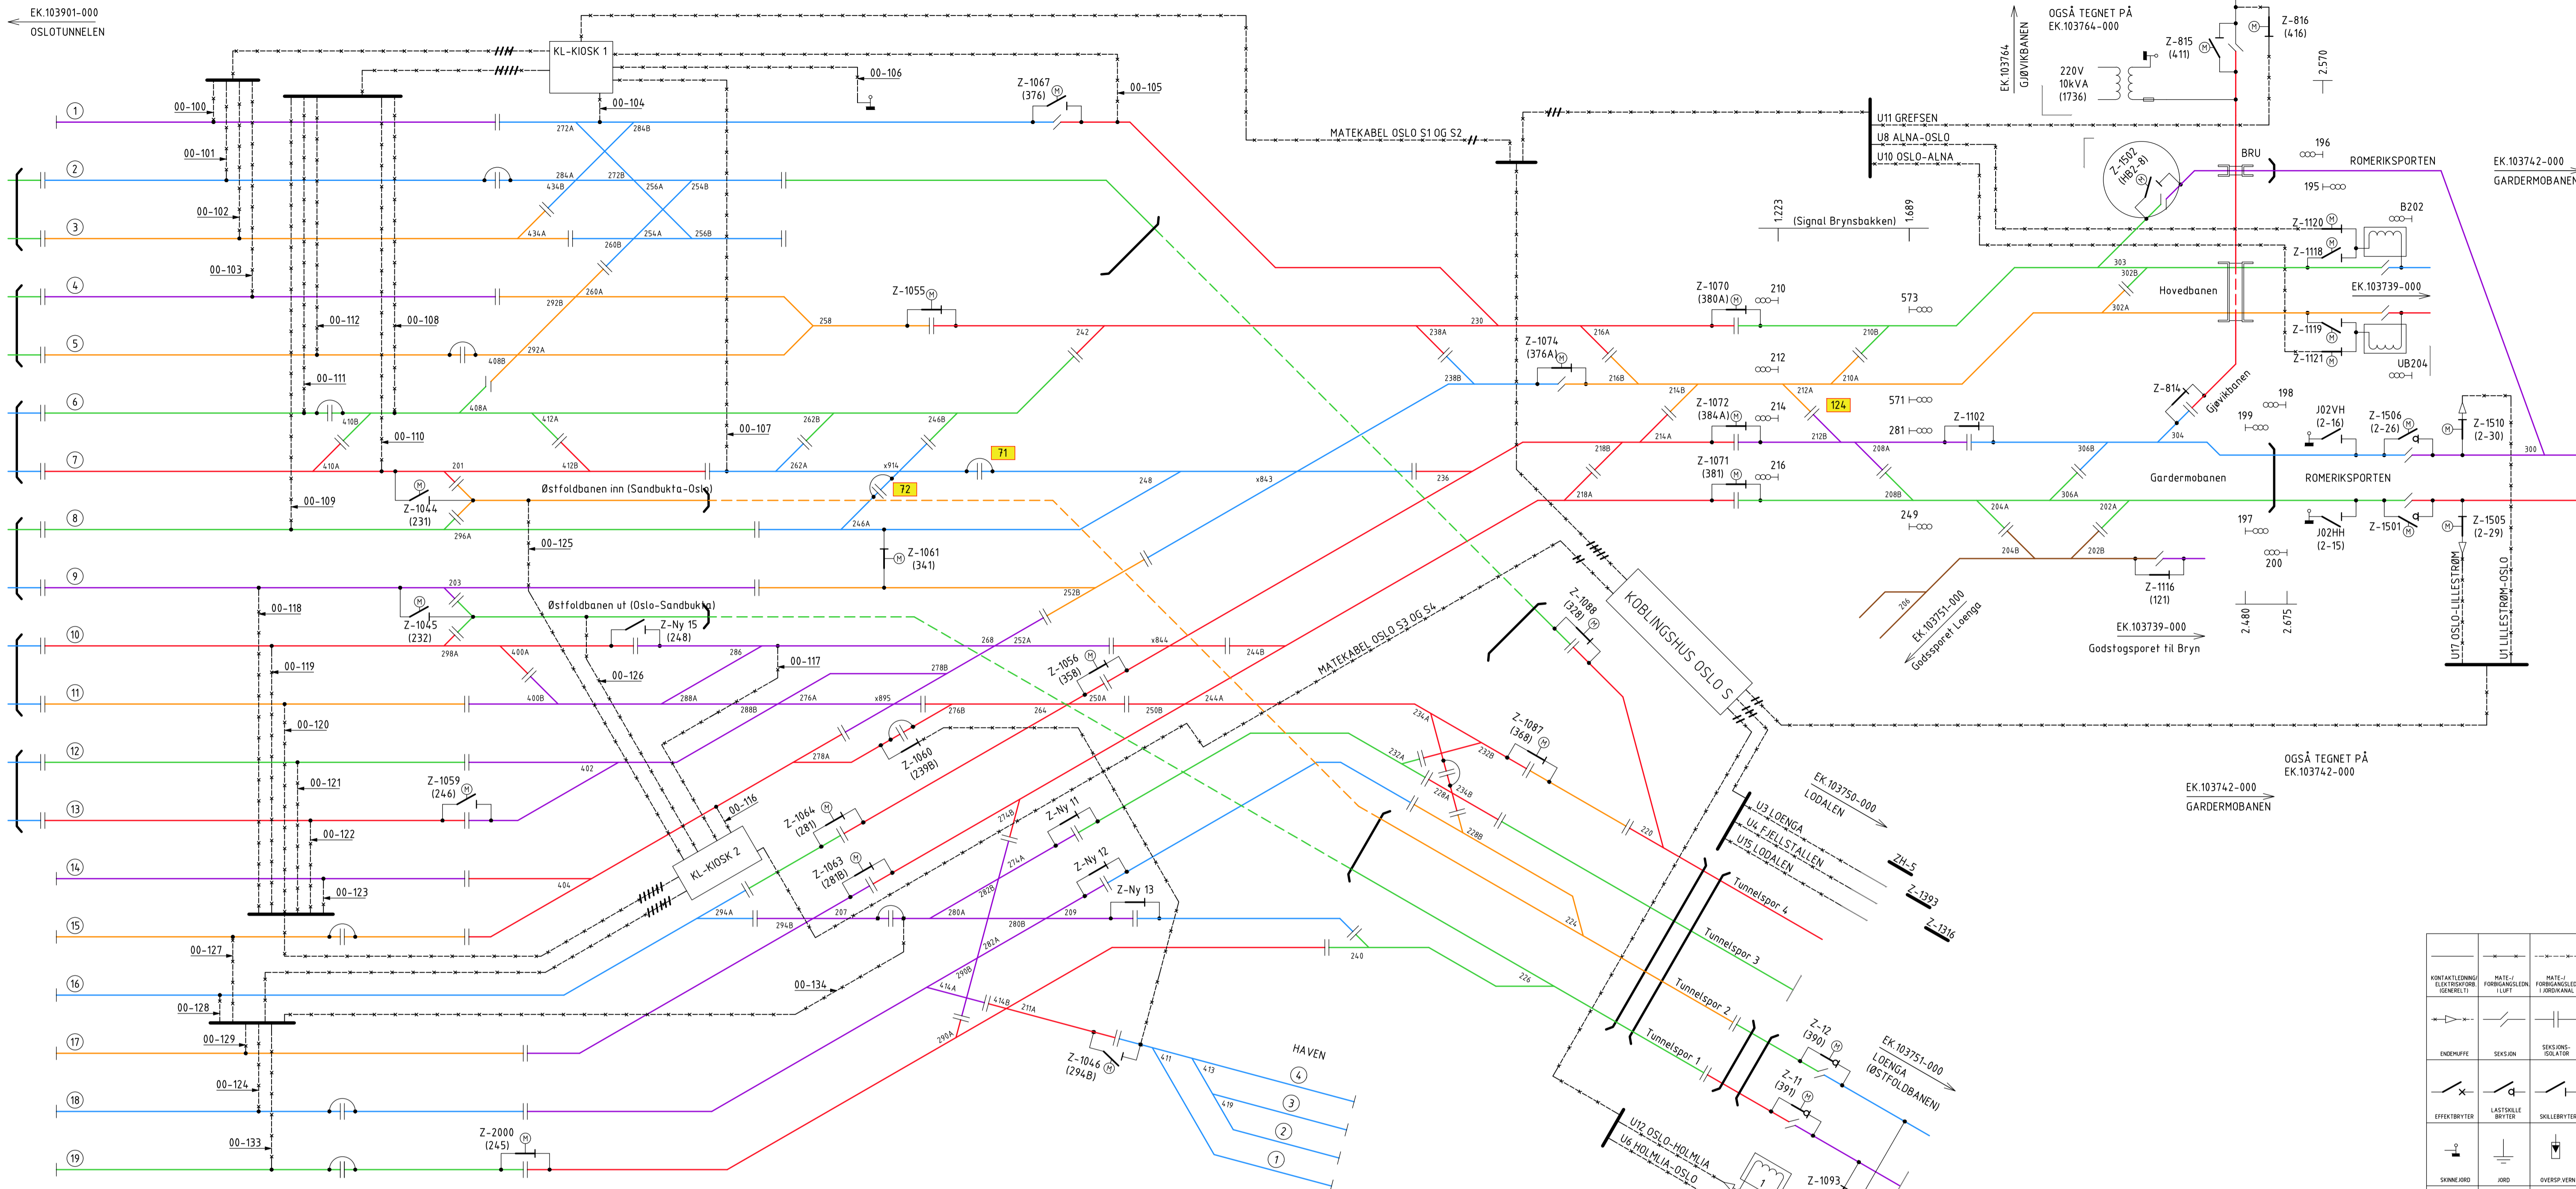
EK.103901-000
OSLOTUNNELEN

KL-KIOSK 1

00-106
00-105
00-104
00-100
00-101
00-102
00-103
00-112
00-108
00-111
00-110
00-107
00-109
00-125
00-118
00-119
00-120
00-121
00-122
00-123
00-127
00-128
00-129
00-124
00-133
00-116
00-117
00-126
00-134

Z-1067
(376)

MATEKABEL OSLO S1 OG S2

U11 GREFSEN
U8 ALNA-OSLO
U10 OSLO-ALNA

OGSÅ TEGNET PÅ
EK.103764-000

EK.103764
GJØVIKBANEN

220V
10kVA
(1736)

Z-815
(411)

Z-816
(416)

2.570

Z-1502
(HB2-8)

BRU

196
195

ROMERIKSPORTEN

EK.103742-000
GARDERMOBANEN

B202

Z-1120
Z-1118

303
302B
302A

Hovedbanen

EK.103739-000

Z-1119
Z-1121

UB204

1.223
(Signal Brynsbakken)
1.689

Z-1055

Z-1070
(380A)
210

573

Z-1074
(376A)

212

Z-814
Gjøvikbanen

198
199

J02VH
(2-16)

Z-1506
(2-26)

Z-1510
(2-30)

571

124

Z-1072
(384A)
214

Z-1102

281

Z-1071
(381)
216

Gardermobanen

ROMERIKSPORTEN

300

197

J02HH
(2-15)

Z-1501

Z-1505
(2-29)

249

200

Z-1116
(121)

EK.103739-000
Godstogsporet til Bryn

2.480
2.675

U17 OSLO-LILLESTRØM
U1 LILLESTRØM-OSLO

EK.103751-000
Godssporet Loenga

Østfoldbanen inn (Sandbukta-Oslo)

Z-1044
(231)

72
71

Z-1061
(341)

Østfoldbanen ut (Oslo-Sandbukta)

Z-1045
(232)

Z-Ny 15
(248)

MATEKABEL OSLO S3 OG S4

Z-1088
(328)

KOBLINGSHUS OSLO S

Z-1056
(358)

Z-1087
(368)

Z-1060
(239B)

Z-1059
(246)

Z-1064
(281)

Z-1063
(281B)

KL-KIOSK 2

Z-Ny 11
Z-Ny 12
Z-Ny 13

EK.103750-000
LODALEN

U3 LOENGA
U4 FJELLSTALLEN
U15 LODALEN

ZH-5
Z-1393
Z-1316

Tunnelspor 4
Tunnelspor 3
Tunnelspor 2
Tunnelspor 1

OGSÅ TEGNET PÅ
EK.103742-000

EK.103742-000
GARDERMOBANEN

Z-1046
(294B)

HAVEN

Z-2000
(245)

Z-12
(390)
Z-11
(391)

EK.103751-000
LOENGA
(ØSTFOLDBANEN)

U12 OSLO-HOLMLIA
U6 HOLMLIA-OSLO

Z-1093

1 2 3 4 5 6 7 8 9 10 11 12 13 14 15 16 17 18 19

| KONTAKTLEDNING/ ELEKTRISKFORB. (GENERELT) | MATE-/ FORBIGANGSLEDN. I LUFT | MATE-/ FORBIGANGSLED I JORD/KANAL |
|---|---|---|
| ENDEMUFFE | SEKSJON | SEKSJONS-ISOLATOR |
| EFFEKTBRYTER | LASTSKILLE BRYTER | SKILLEBRYTER |
| SKINNEJORD | JORD | OVERSP VERN |